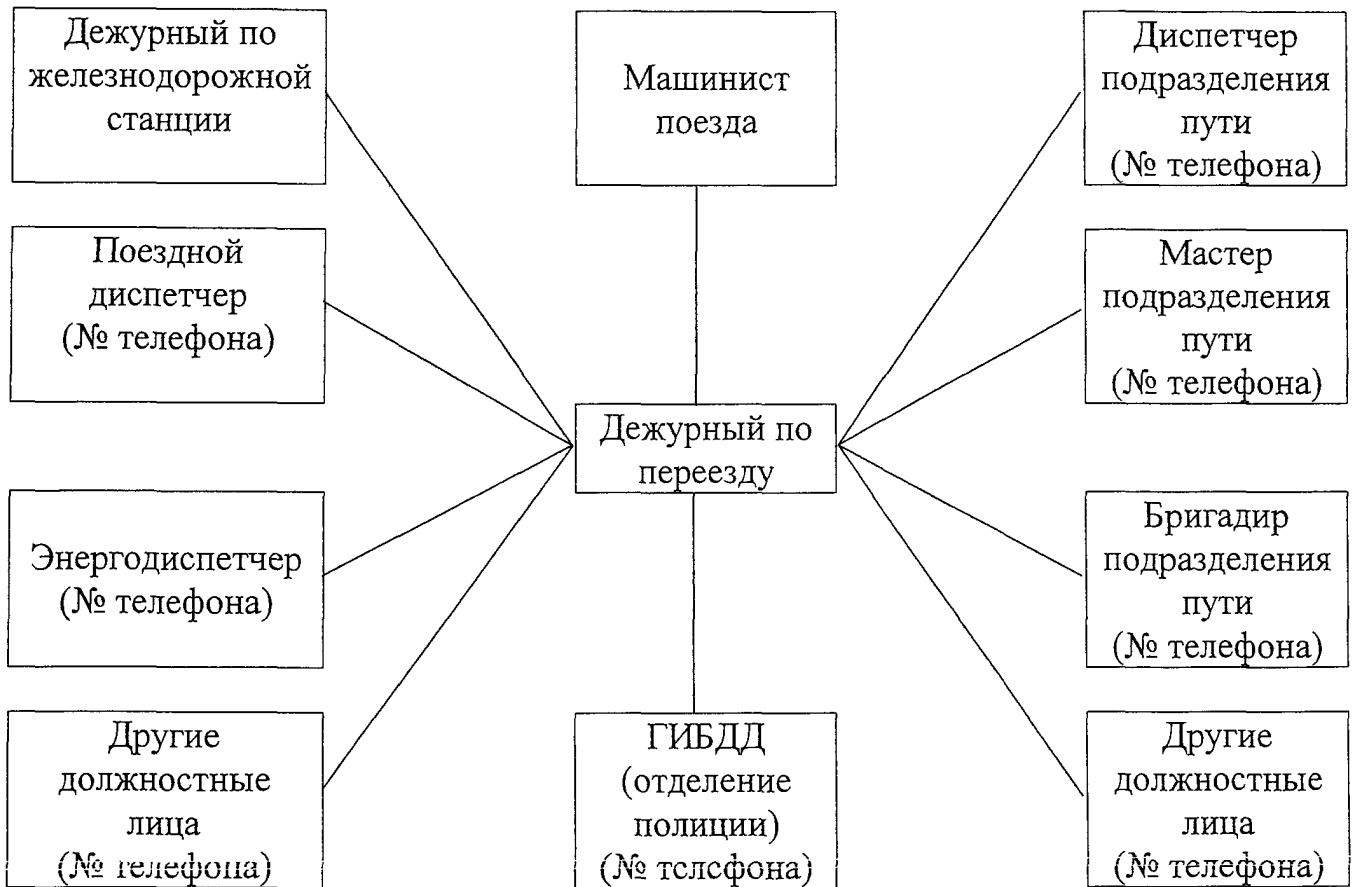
Дежурный по железнодорожной станции

Машинист поезда

Диспетчер подразделения пути (№ телефона)

Поездной диспетчер (№ телефона)

Мастер подразделения пути (№ телефона)

Дежурный по переезду

Энергодиспетчер (№ телефона)

Бригадир подразделения пути (№ телефона)

Другие должностные лица (№ телефона)

ГИБДД (отделение полиции) (№ телефона)

Другие должностные лица (№ телефона)